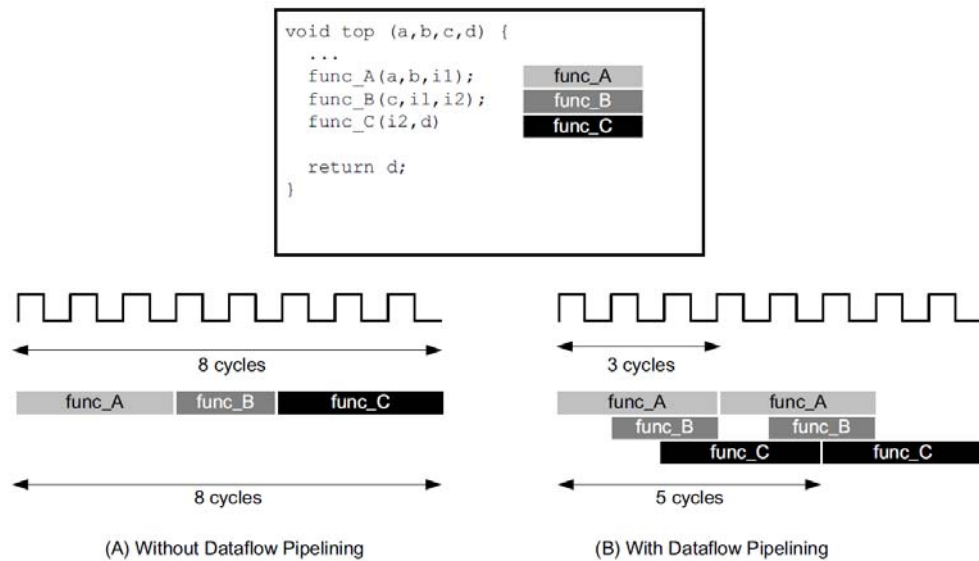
void top (a,b,c,d) {
...
func_A(a,b,i1);
func_B(c,i1,i2);
func_C(i2,d)

return d;
}

func_A
func_B
func_C

8 cycles

func_A func_B func_C

8 cycles

(A) Without Dataflow Pipelining

3 cycles

func_A func_A
func_B func_B
func_C func_C

5 cycles

(B) With Dataflow Pipelining